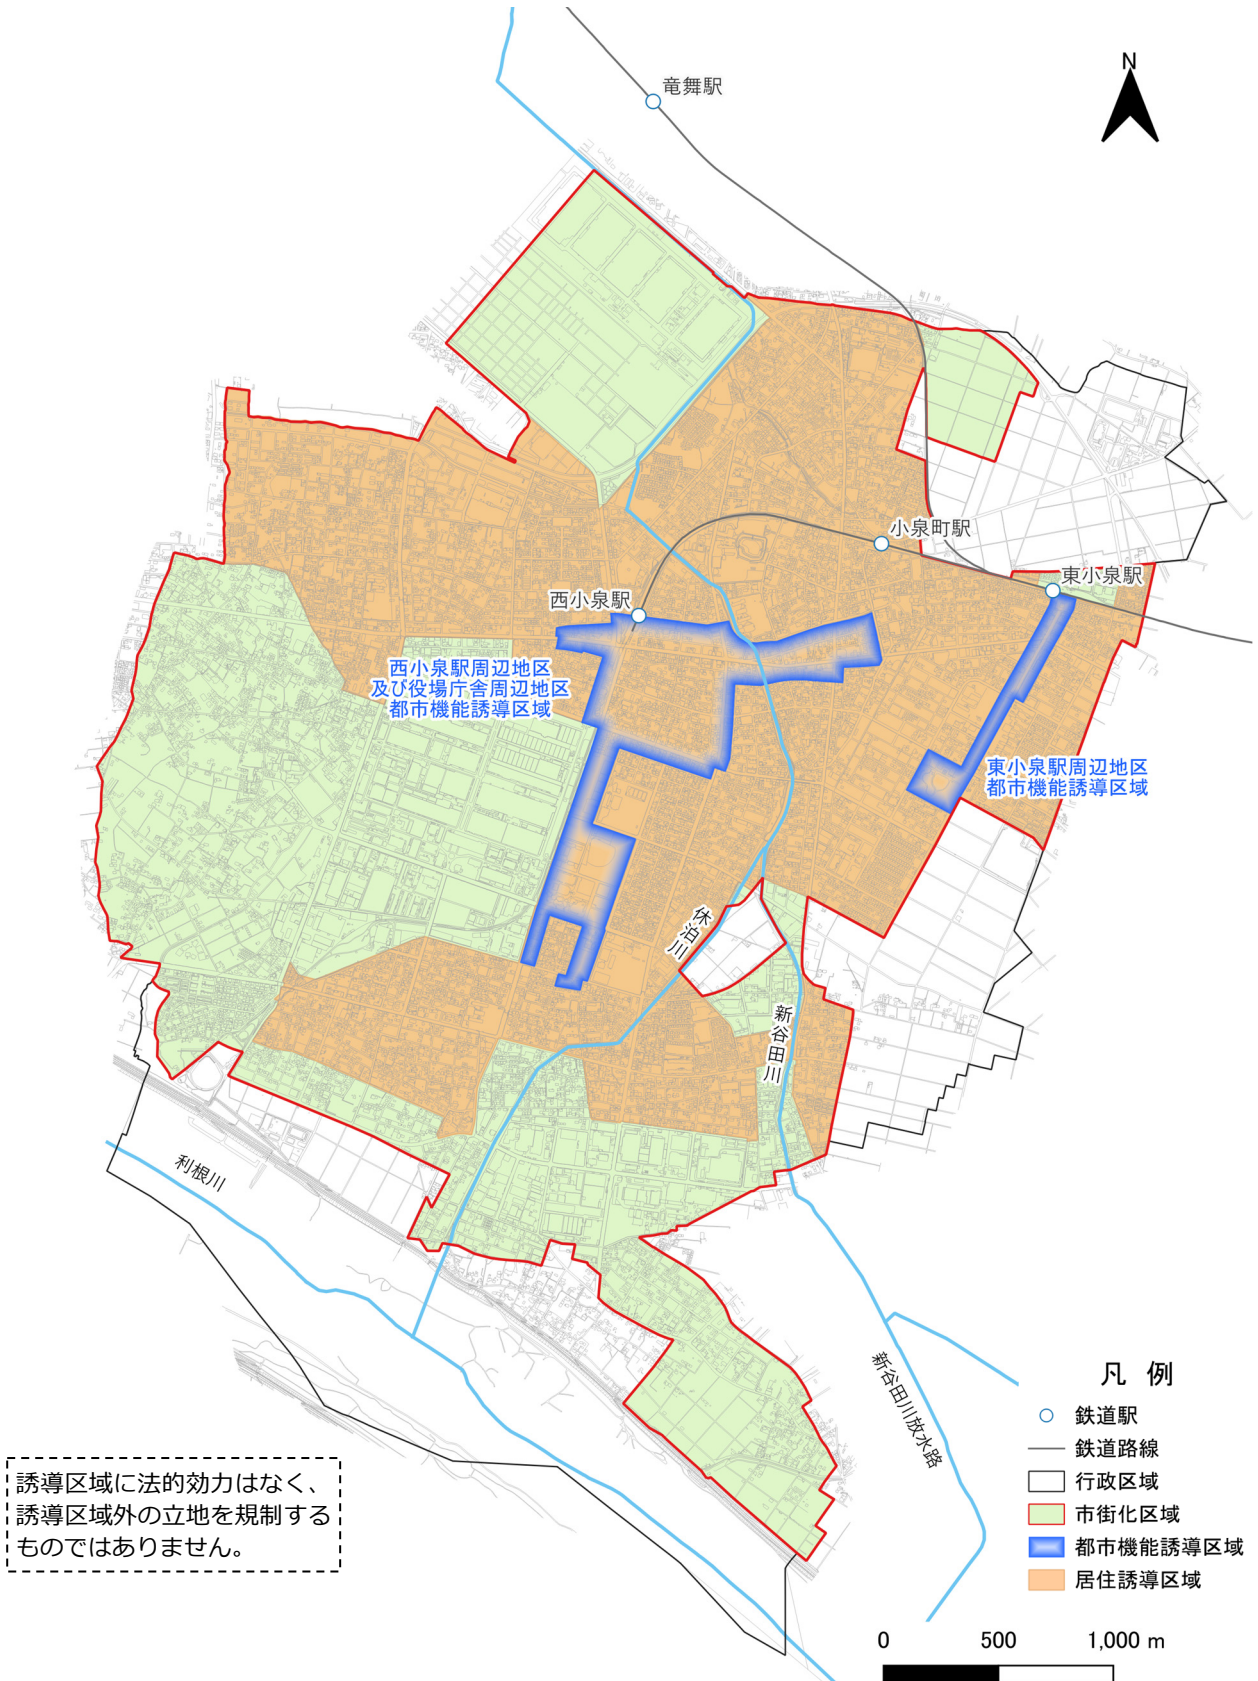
N

竜舞駅

小泉町駅

東小泉駅

西小泉駅

西小泉駅周辺地区
及び役場庁舎周辺地区
都市機能誘導区域

東小泉駅周辺地区
都市機能誘導区域

休泊川

新谷田川

利根川

新谷田川放水路

誘導区域に法的効力はなく、
誘導区域外の立地を規制する
ものではありません。

凡 例
鉄道駅
鉄道路線
行政区域
市街化区域
都市機能誘導区域
居住誘導区域

0 500 1,000 m